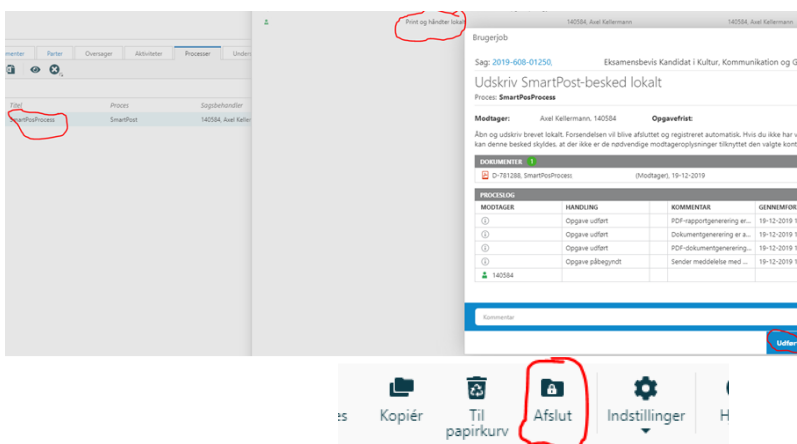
menter | Parter | Oversager | Aktiviteter | Processer | Under

Titel | Proces | Sagsbehandler
SmartPosProcess | SmartPost | 140584, Axel Keller

Print og håndter lokalt | 140584, Axel Kellermann | 140584, Axel Kellermann

Brugerjob

Sag: 2019-608-01250, Eksamensbevis Kandidat i Kultur, Kommunikation og G

Udskriv SmartPost-besked lokalt

Proces: SmartPosProcess

Modtager: Axel Kellermann, 140584 Opgavefrist:

Åbn og udskriv brevet lokalt. Forsendelsen vil blive afsluttet og registreret automatisk. Hvis du ikke har v kan denne besked skyldes, at der ikke er de nødvendige modtageroplysninger tilknyttet den valgte kont

DOKUMENTER 1

D-781288, SmartPosProcess (Modtager), 19-12-2019

PROCESLOG

| MODTAGER | HANDLING | KOMMENTAR | GENNEMFØR |
|---|---|---|---|
| | Opgave udført | PDF-rapportgenerering er... | 19-12-2019 1 |
| | Opgave udført | Dokumentgenerering er a... | 19-12-2019 1 |
| | Opgave udført | PDF-dokumentgenerering... | 19-12-2019 1 |
| | Opgave påbegyndt | Sender meddelelse med ... | 19-12-2019 1 |
| 140584 | | | |

Kommentar

Udfør

es Kopiér Til papirkurv Afslut Indstillinger H